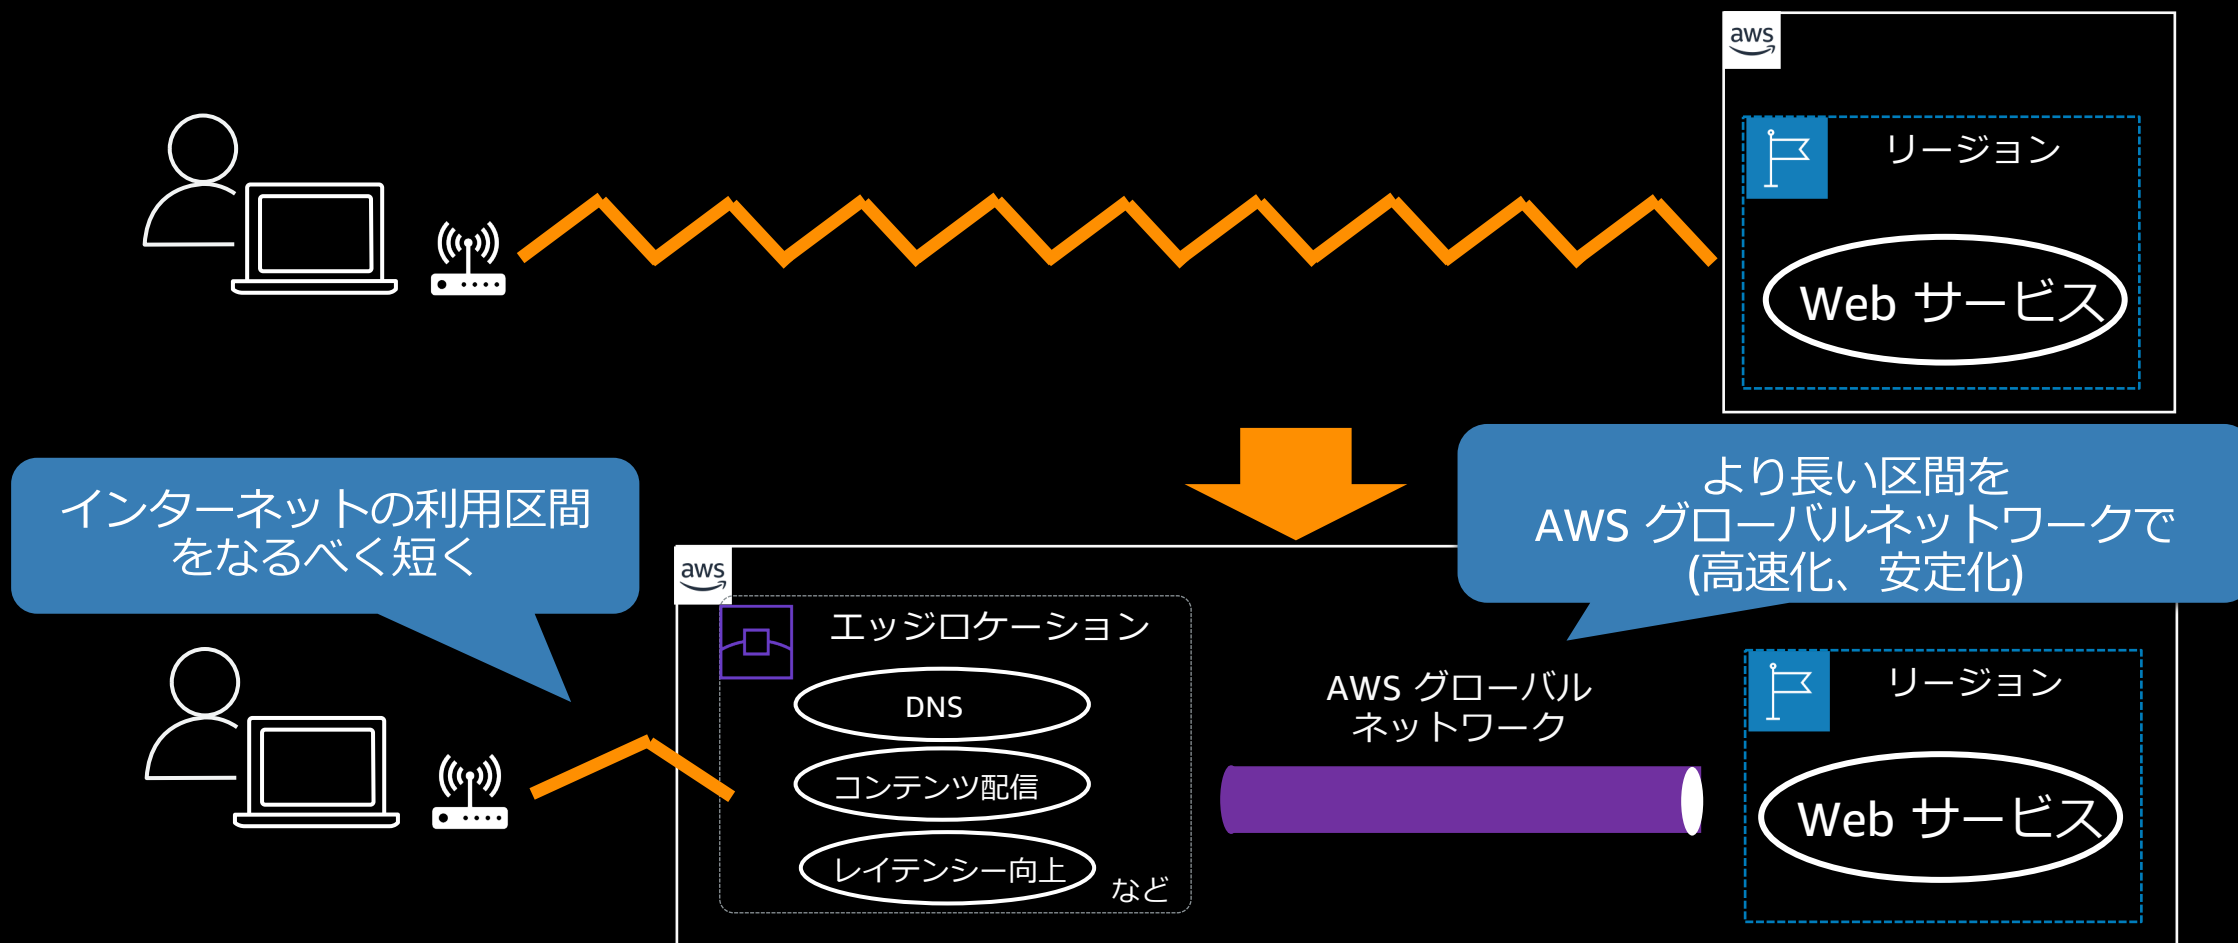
aws

リージョン

Web サービス

インターネットの利用区間をなるべく短く

より長い区間を
AWS グローバルネットワークで
(高速化、安定化)

aws

エッジロケーション

DNS

コンテンツ配信

レイテンシー向上

など

AWS グローバル
ネットワーク

リージョン

Web サービス